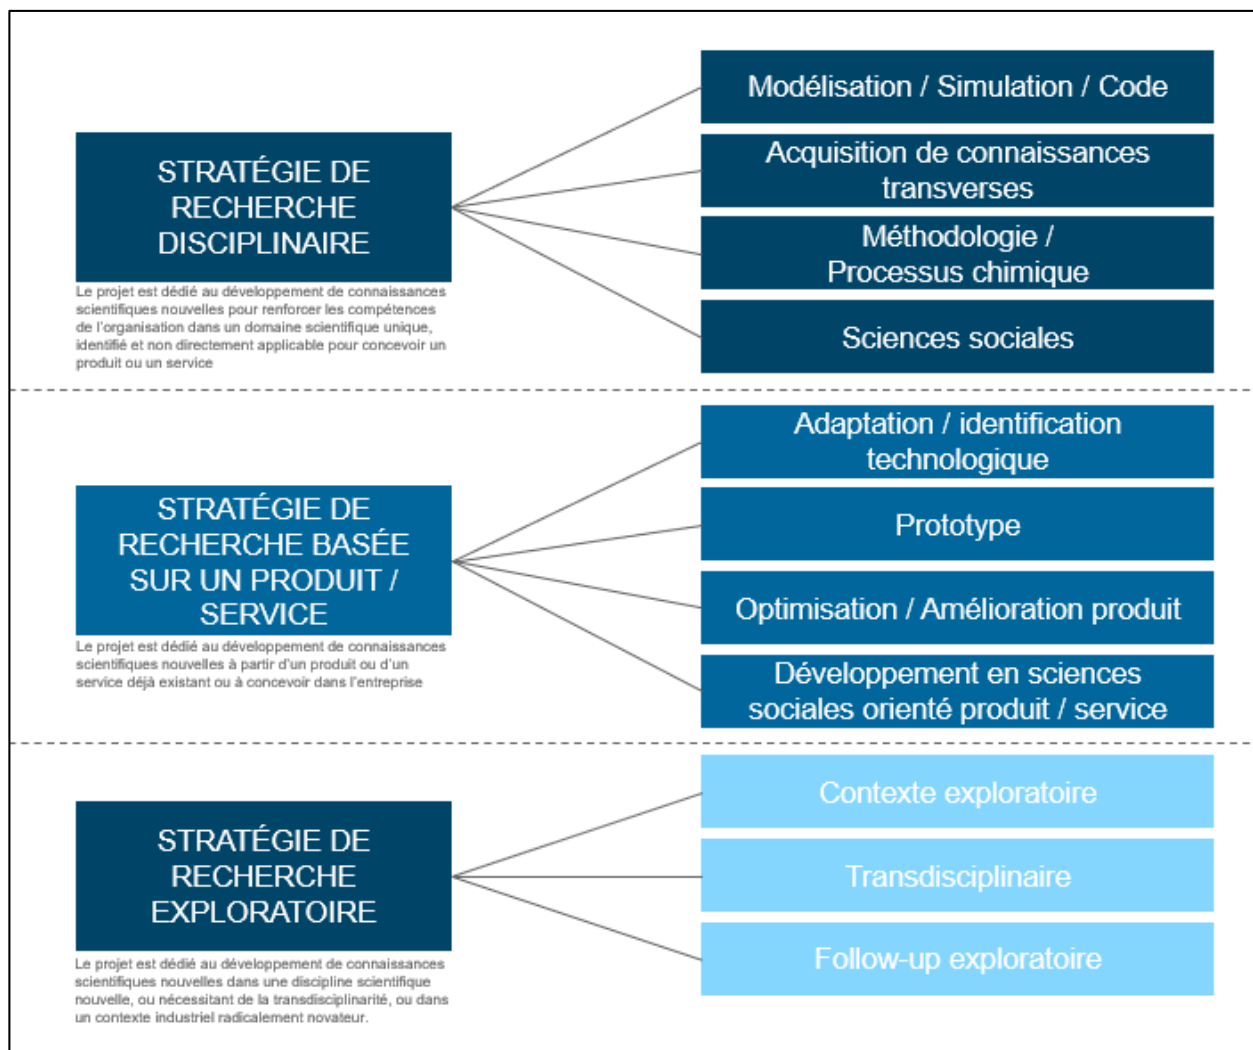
STRATÉGIE DE RECHERCHE DISCIPLINAIRE

Le projet est dédié au développement de connaissances scientifiques nouvelles pour renforcer les compétences de l'organisation dans un domaine scientifique unique, identifié et non directement applicable pour concevoir un produit ou un service

Modélisation / Simulation / Code

Acquisition de connaissances transverses

Méthodologie / Processus chimique

Sciences sociales

STRATÉGIE DE RECHERCHE BASÉE SUR UN PRODUIT / SERVICE

Le projet est dédié au développement de connaissances scientifiques nouvelles à partir d'un produit ou d'un service déjà existant ou à concevoir dans l'entreprise

Adaptation / identification technologique

Prototype

Optimisation / Amélioration produit

Développement en sciences sociales orienté produit / service

STRATÉGIE DE RECHERCHE EXPLORATOIRE

Le projet est dédié au développement de connaissances scientifiques nouvelles dans une discipline scientifique nouvelle, ou nécessitant de la transdisciplinarité, ou dans un contexte industriel radicalement novateur.

Contexte exploratoire

Transdisciplinaire

Follow-up exploratoire